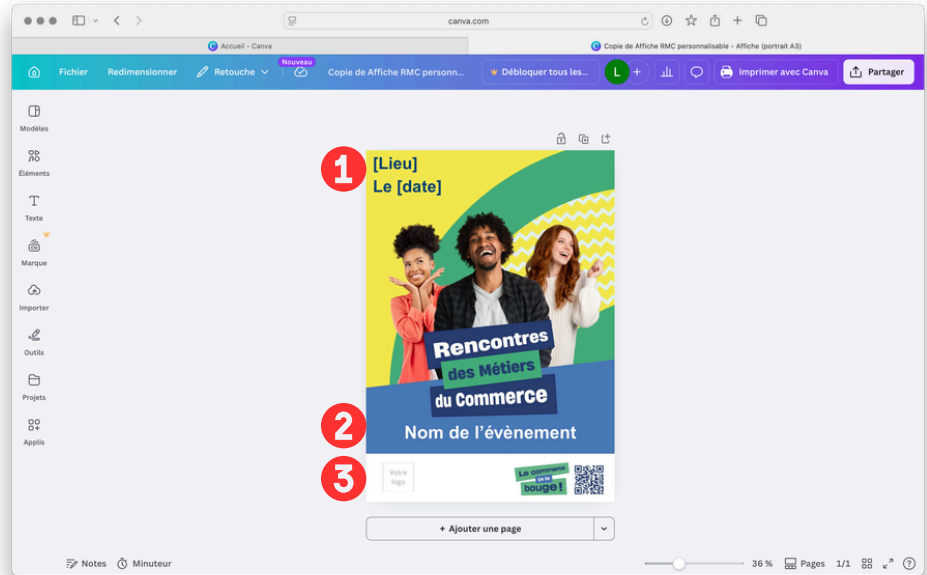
canva.com

Accueil - Canva

Copie de Affiche RMC personnalisable - Affiche (portrait A3)

Fichier Redimensionner Retouche Nouveau Copie de Affiche RMC personn... Débloquer tous les... L + Imprimer avec Canva Partager

Modèles

Éléments

Texte

Marque

Importer

Outils

Projets

Applis

1

[Lieu]
Le [date]

Rencontres
des Métiers
du Commerce

2

Nom de l'évènement

3

Votre logo

Le commerce ça bouge !

+ Ajouter une page

Notes Minuteur

36 % Pages 1/1